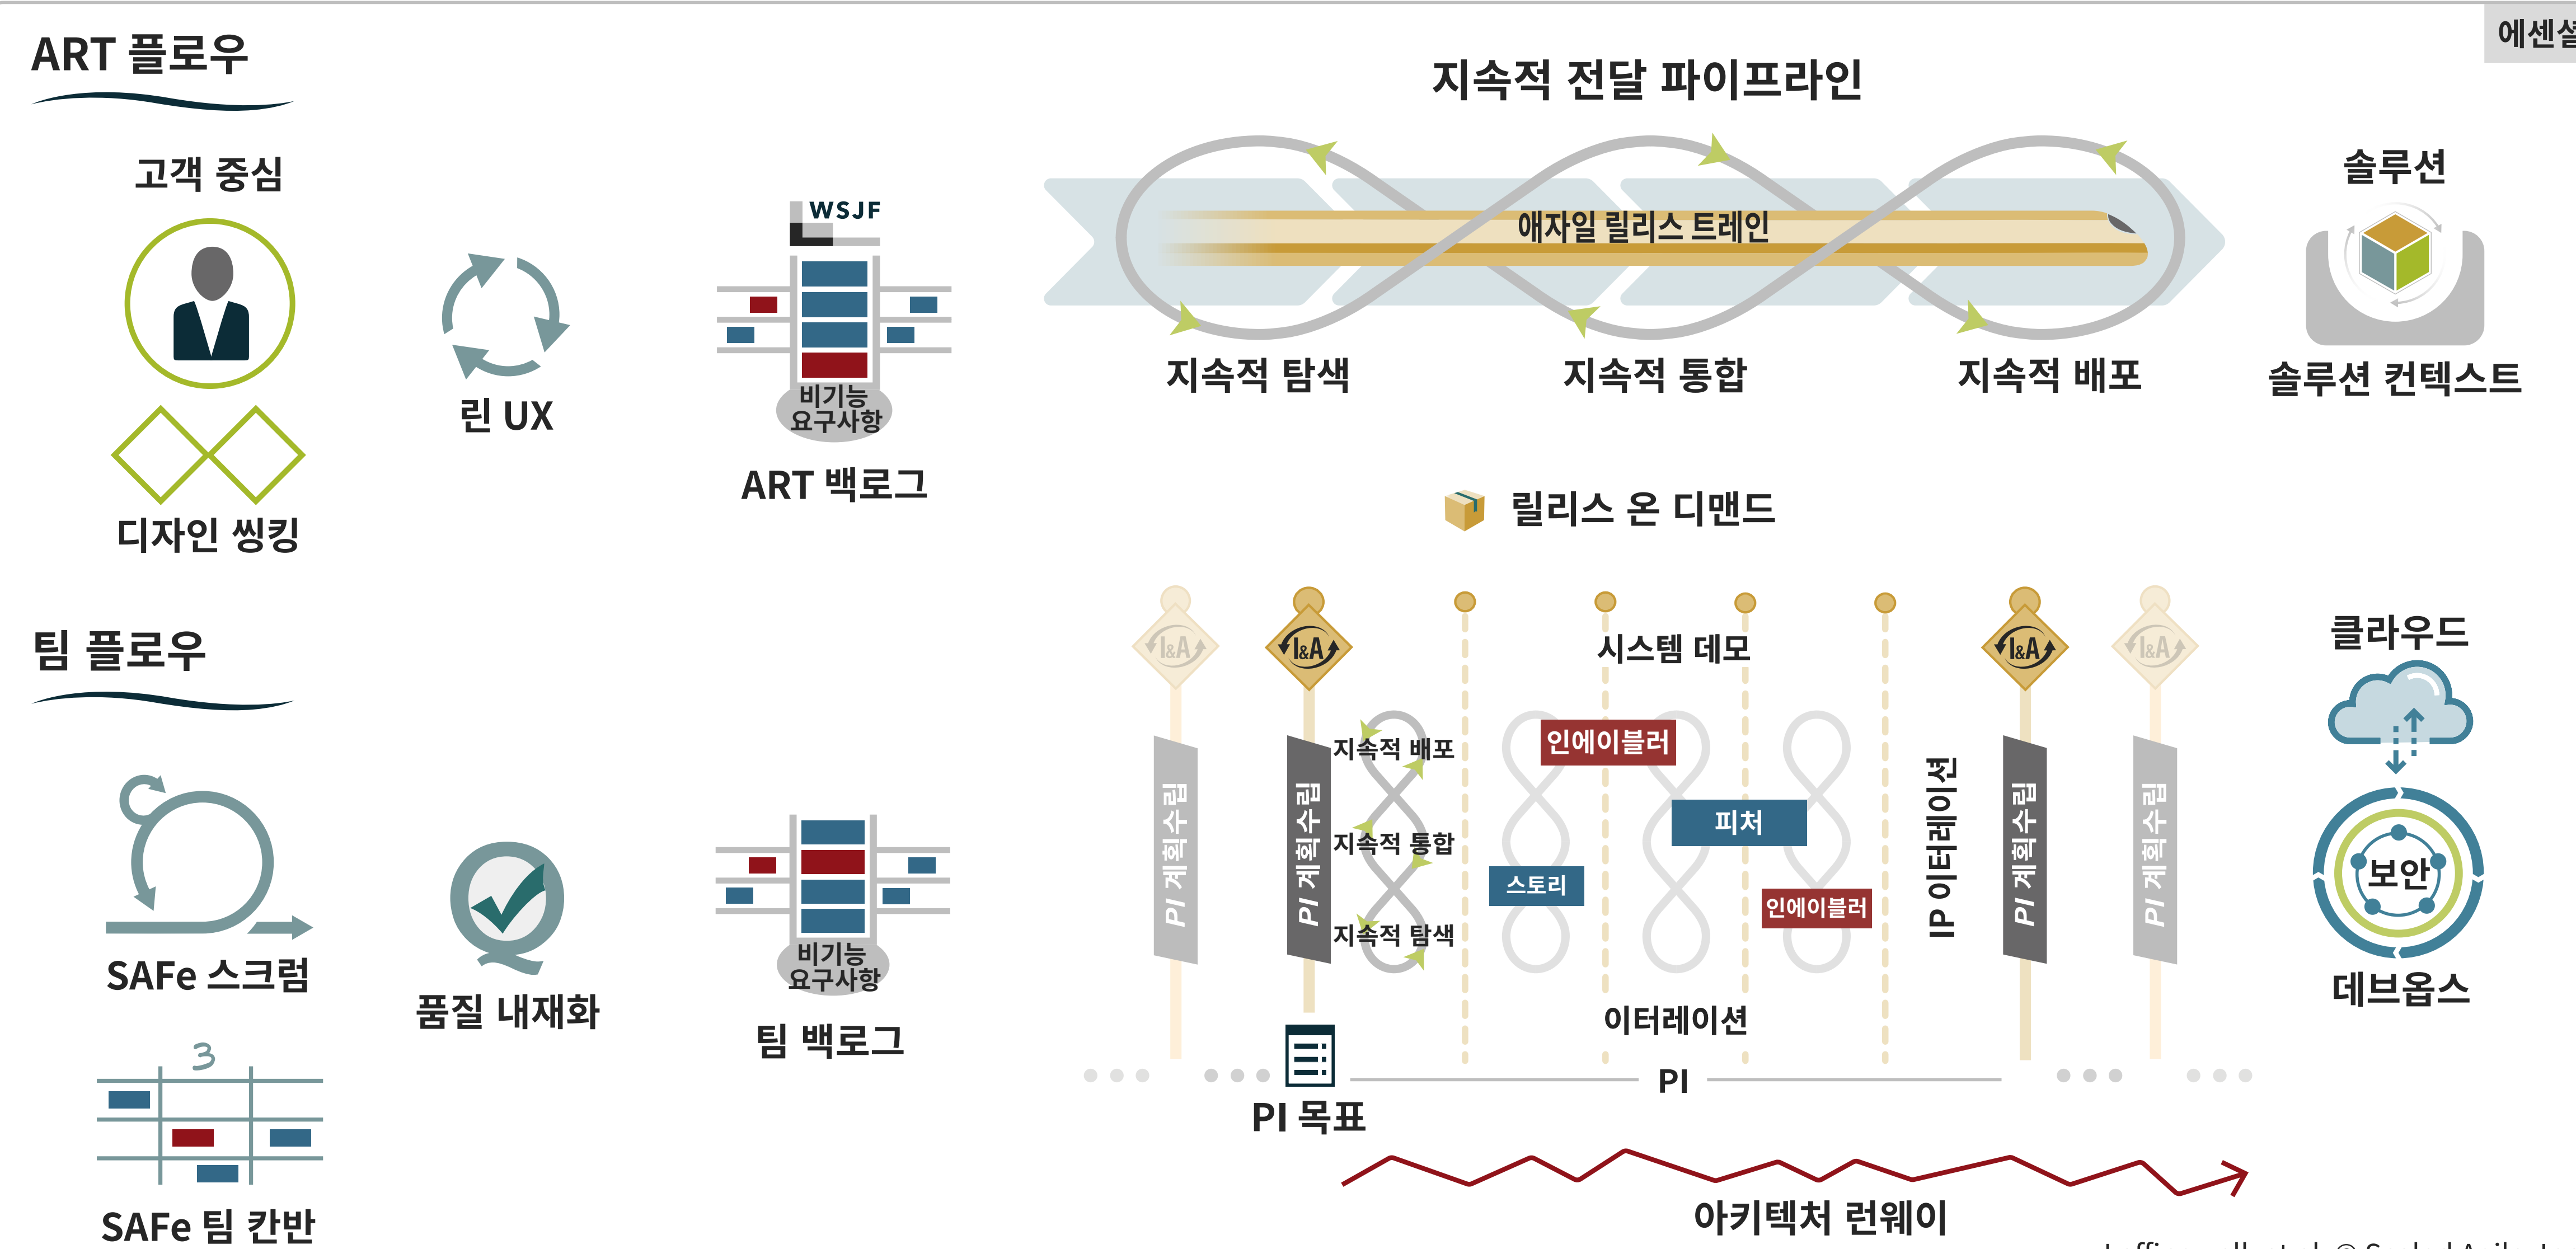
에센셜

ART 플로우

고객 중심

디자인 씽킹

린 UX

WSJF

비기능 요구사항

ART 백로그

지속적 전달 파이프라인

애자일 릴리스 트레인

지속적 탐색

지속적 통합

지속적 배포

솔루션

솔루션 컨텍스트

릴리스 온 디맨드

팀 플로우

SAFe 스크럼

품질 내재화

비기능 요구사항

팀 백로그

3

SAFe 팀 칸반

I&A

I&A

I&A

I&A

PI 계획수립

PI 계획수립

지속적 배포

지속적 통합

지속적 탐색

시스템 데모

인에이블러

피처

스토리

인에이블러

IP 이터레이션

PI 계획수립

PI 계획수립

이터레이션

PI

PI 목표

클라우드

보안

데브옵스

아키텍처 런웨이